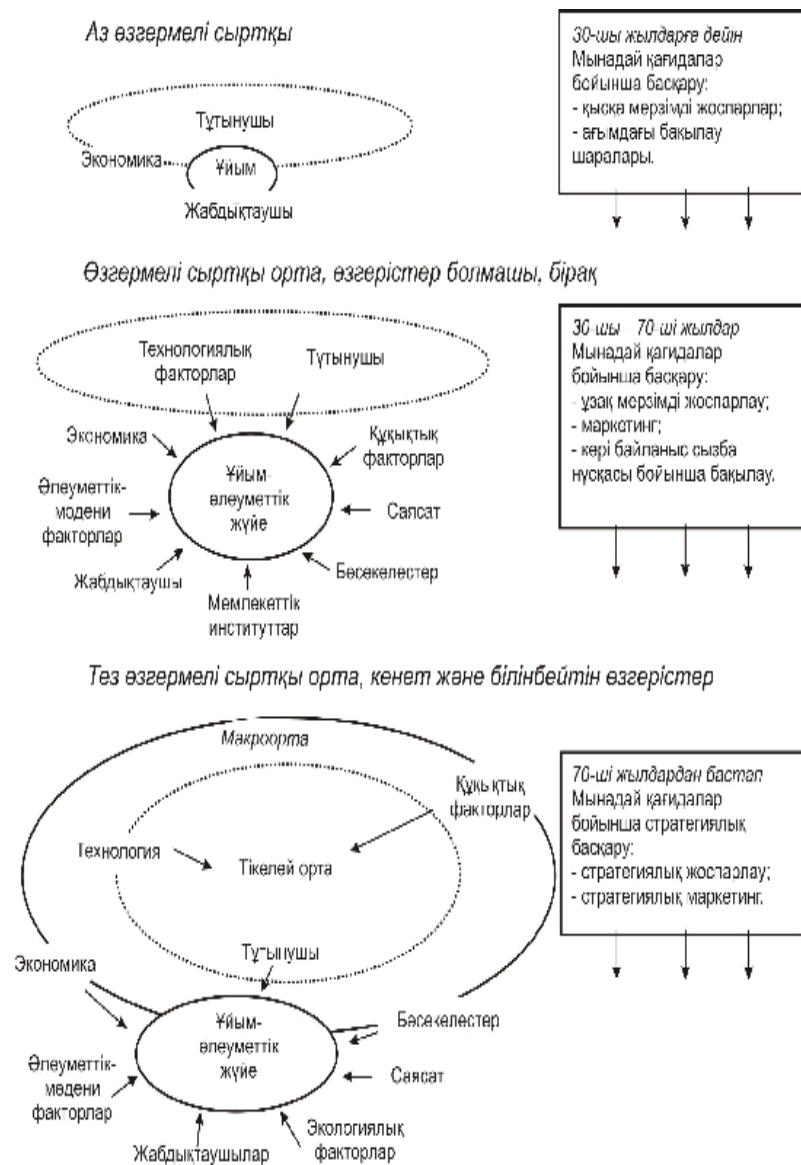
Аз өзгермелі сыртқы

Тұтынушы

Экономика

Ұйым

Жабдықтаушы

30-шы жылдарға дейін
Мынадай қағидалар бойынша басқару:
- қысқа мерзімді жоспарлар;
- ағымдағы бақылау шаралары.

Өзгермелі сыртқы орта, өзгерістер болмашы, бірақ

Технологиялық факторлар

Тұтынушы

Экономика

Құқықтық факторлар

Әлеуметтік-мәдени факторлар

Ұйым-әлеуметтік жүйе

Саясат

Жабдықтаушы

Бәсекелестер

Мемлекеттік институттар

30-шы 70-ші жылдар
Мынадай қағидалар бойынша басқару:
- ұзақ мерзімді жоспарлау;
- маркетинг;
- кері байланыс сызба нұсқасы бойынша бақылау.

Тез өзгермелі сыртқы орта, кенет және білінбейтін өзгерістер

Макроорта

Құқықтық факторлар

Технология

Тікелей орта

Тұтынушы

Экономика

Бәсекелестер

Ұйым-әлеуметтік жүйе

Әлеуметтік-мәдени факторлар

Саясат

Жабдықтаушылар

Экологиялық факторлар

70-ші жылдардан бастап
Мынадай қағидалар бойынша стратегиялық басқару:
- стратегиялық жоспарлау;
- стратегиялық маркетинг.